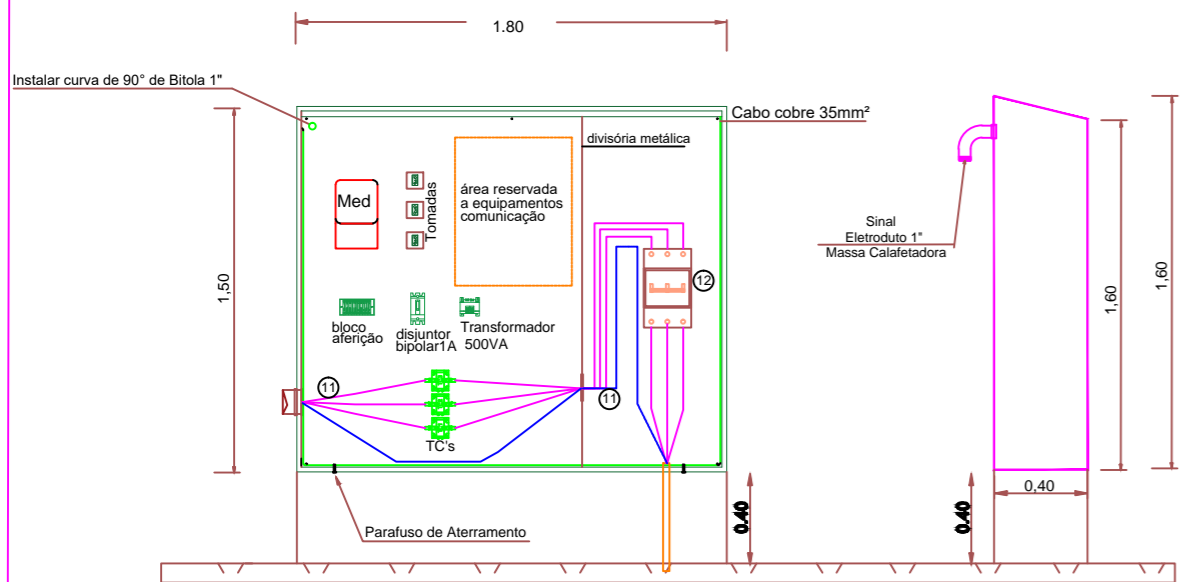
1.80

Instalar curva de 90° de Bitola 1"

Cabo cobre 35mm²

divisória metálica

Med

Tomadas

área reservada a equipamentos comunicação

12

Sinal
Eletroduto 1"
Massa Calafetadora

1,50

1,60

1,60

bloco aferição

disjuntor bipolar1A

Transformador 500VA

11

11

TC's

0,40

0.40

0.40

Parafuso de Aterramento